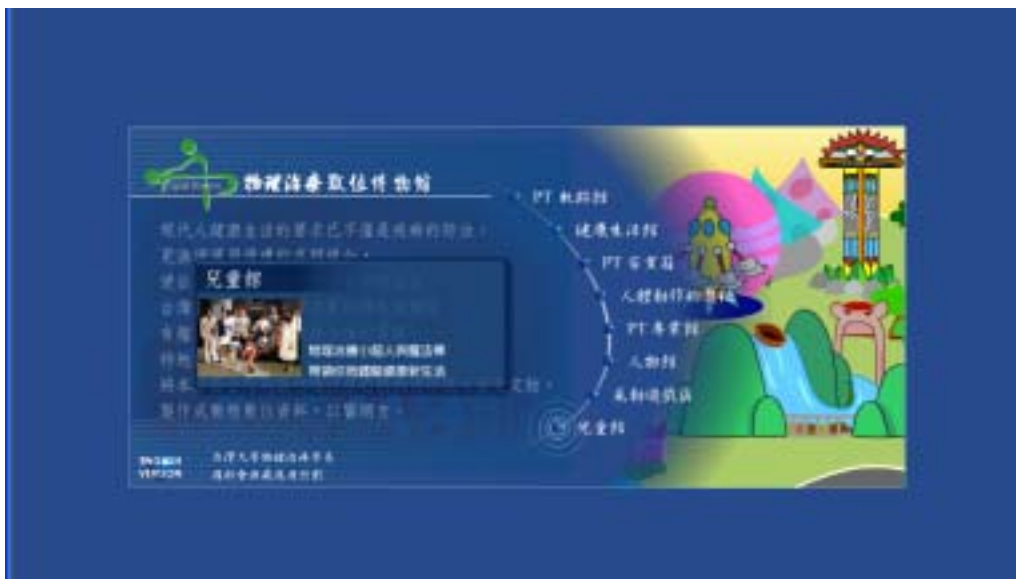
物理治療數位博物館

PT 歡迎館
健康生活館
PT 百寶箱
人體動作的奧秘
PT 專業館
人物館
見初碰觸法
兒童館

現代人健康生活的要求已不僅是疾病的防治，
更論 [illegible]
使 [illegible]
台灣 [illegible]
有 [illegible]
特 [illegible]
將本 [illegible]
製作成數位資料，以饗同文。

兒童館
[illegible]
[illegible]

ENGLISH VERSION
台灣大學物理治療學系
國科會數位典藏計劃